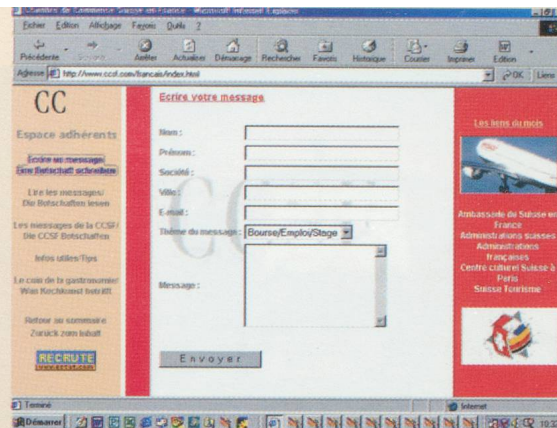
Chambre de Commerce Suisse en France - Microsoft Internet Explorer

Fichier Edition Affichage Favoris Outils ?

Précédente Suivante Arrêter Actualiser Démarrage Rechercher Favoris Historique Courrier Imprimer Edition

Adresse http://www.ccsf.com/francais/index.html OK Liens

CC

Espace adhérents

Ecrire un message
Eine Botschaft schreiben

Lire les messages/
Die Botschaften lesen

Les messages de la CCSF/
Die CCSF Botschaften

Infos utiles/Tips

Le coin de la gastronomie/
Was Kochkunst betrifft

Retour au sommaire
Zurück zum Inhalt

RECRUTE

Ecrire votre message

Nom :

Prénom :

Société :

Ville :

E-mail :

Thème du message : Bourse/Emploi/Stage

Message :

Envoyer

Les liens du mois

Ambassade de Suisse en France
Administrations suisses
Administrations françaises
Centre culturel Suisse à Paris
Suisse Tourisme

Terminé

Internet

Démarrer